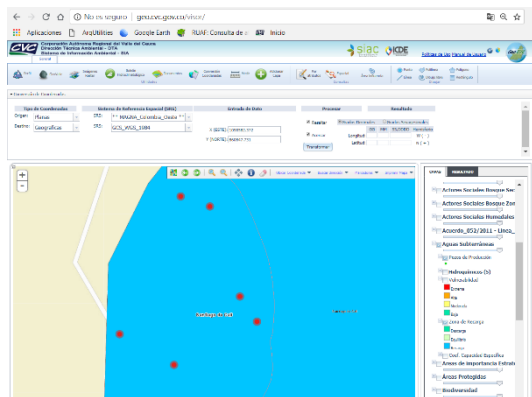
No es seguro | geo.cvc.gov.co/visor/

Aplicaciones | ArqUtilities | Google Earth | RUAF: Consulta de | Inicio

CVC Corporación Autónoma Regional del Valle del Cauca Dirección Técnica Ambiental - DTA Sistema de Información Ambiental - SIA

SIAC | IDE

Política de Uso | Manual de Usuario

Tipo de Coordenadas | Sistema de Referencia Espacial (SRS) | Entrada de Dato | Procesar | Resultado

Origen: Planas | SRS: MAGNA_Colombia_Oeste

Destino: Geográficas | SRS: GCS_WGS_1984

Transformar

Longitud:

Latitud:

Capas | Resultados

Actores Sociales Bosque Sec

Actores Sociales Bosque Zon

Actores Sociales Humedales

Acuerdo_052/2011 - Linea_

Aguas Subterráneas

Pozos de Producción

Hidrogeológicos (5)

Vulnerabilidad

Extrema

Alta

Moderada

Baja

Zona de Recarga

Descarga

Equilibrio

Recarga

Conf. Capacidad Específica

Áreas de importancia Estraté

Áreas Protegidas

Biodiversidad